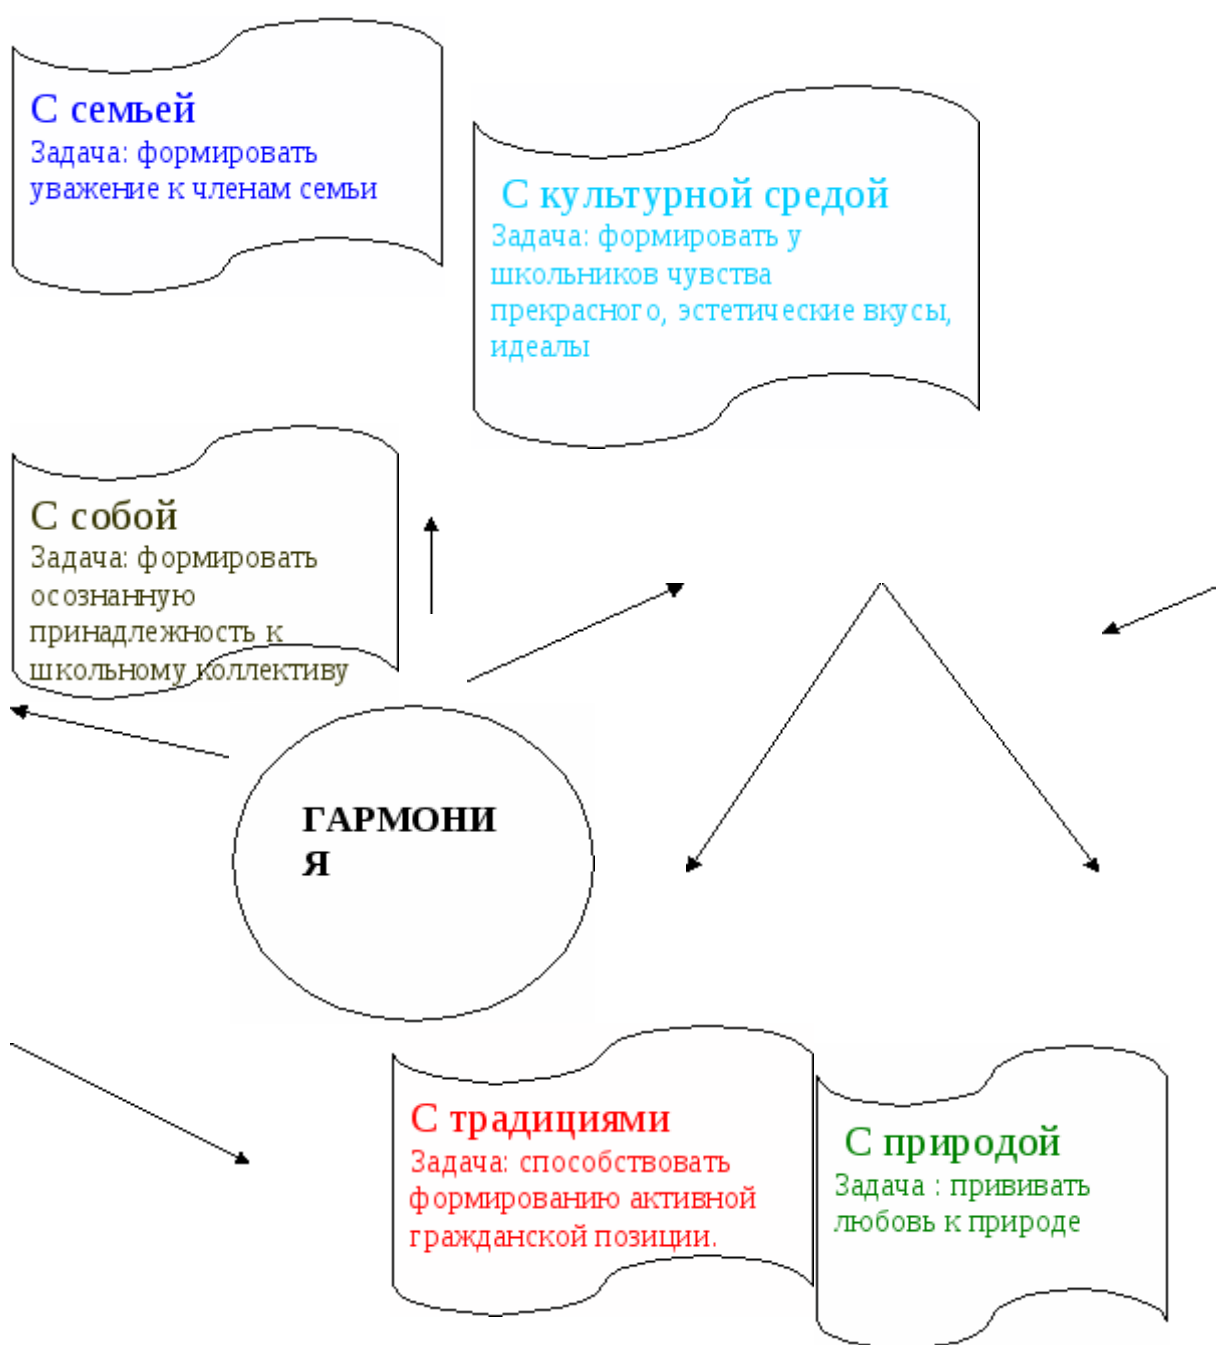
С семьей
Задача: формировать уважение к членам семьи

С культурной средой
Задача: формировать у школьников чувства прекрасного, эстетические вкусы, идеалы

С собой
Задача: формировать осознанную принадлежность к школьному коллективу

ГАРМОНИ Я

С традициями
Задача: способствовать формированию активной гражданской позиции.

С природой
Задача : прививать любовь к природе